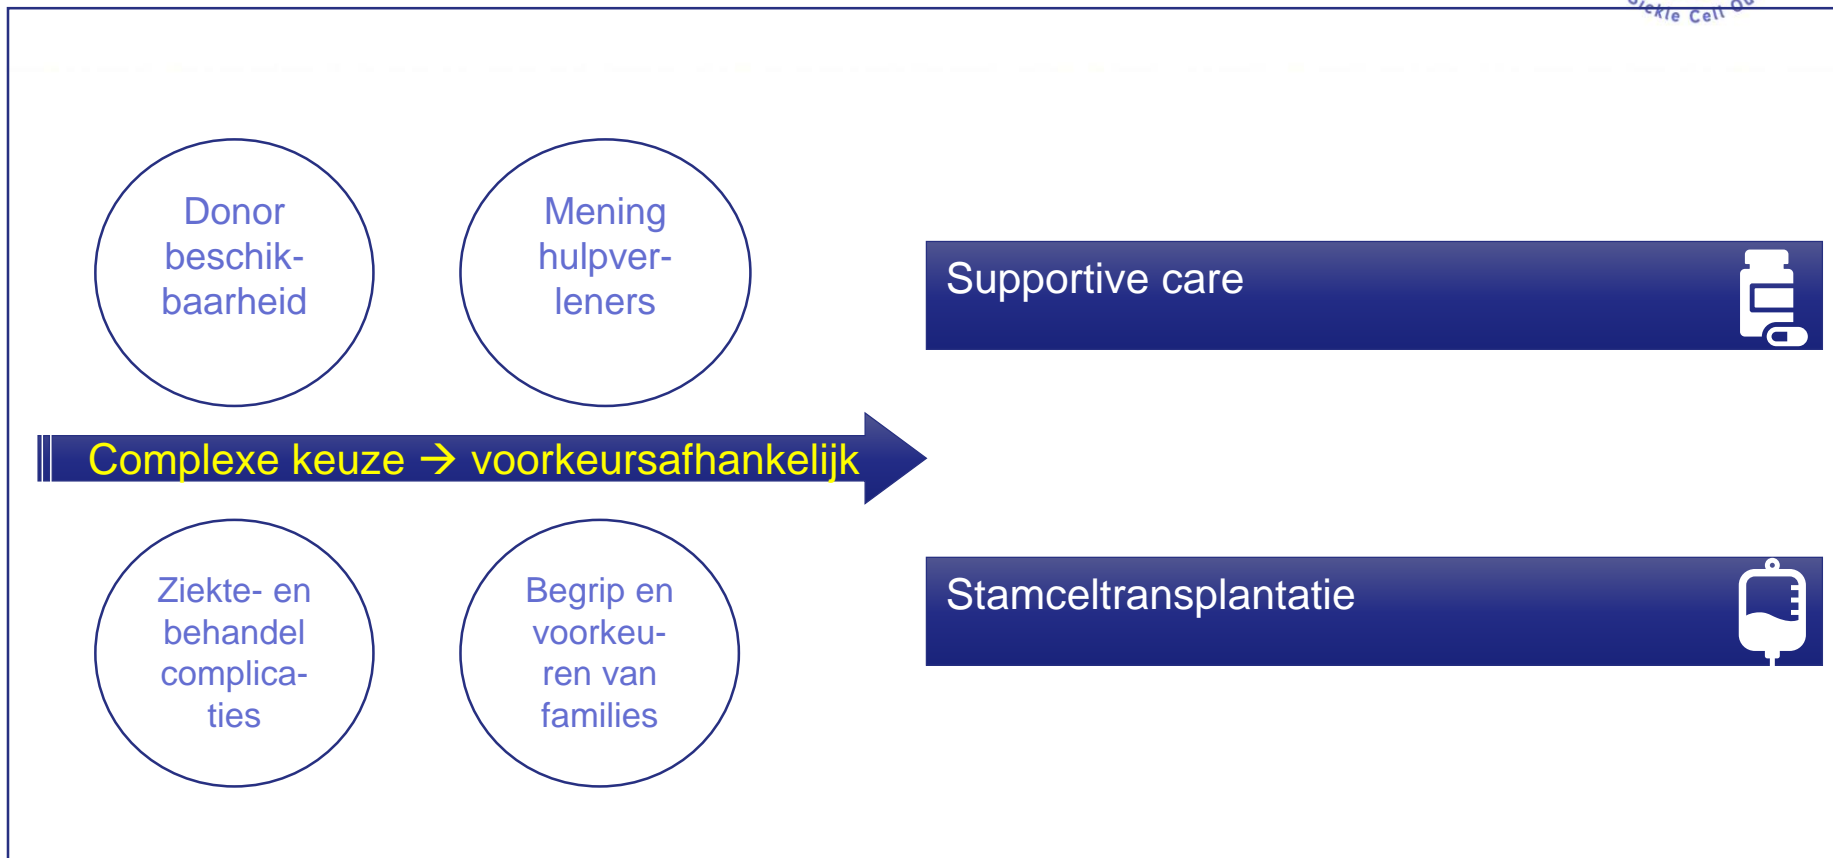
Sickle Cell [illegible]

Donor beschikbaarheid

Mening hulpverleners

Complexe keuze → voorkeursafhankelijk

Ziekte- en behandel complicaties

Begrip en voorkeuren van families

Supportive care

Stamceltransplantatie